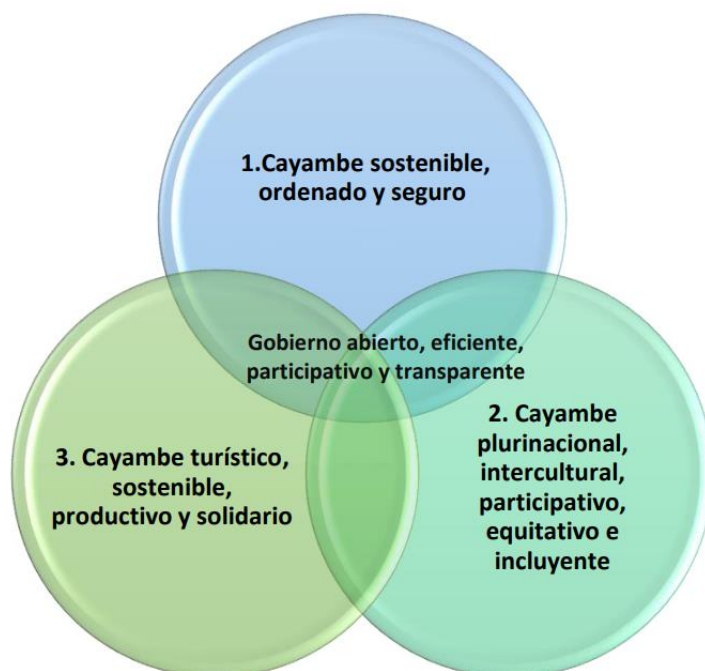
1.Cayambe sostenible, ordenado y seguro

Gobierno abierto, eficiente, participativo y transparente

3. Cayambe turístico, sostenible, productivo y solidario

2. Cayambe plurinacional, intercultural, participativo, equitativo e incluyente